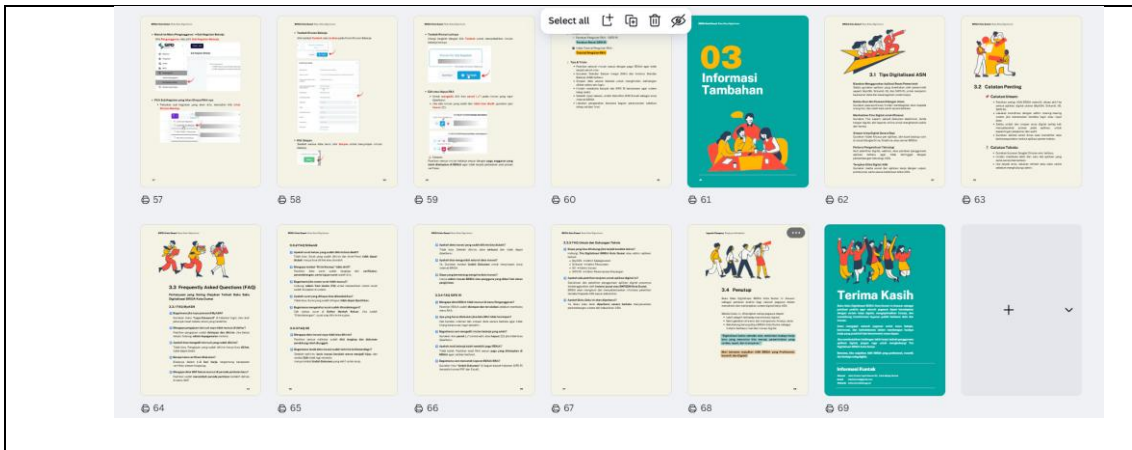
Select all

03
Informasi
Tambahan

3.1 Tips Digitalisasi ASN

3.2 Catatan Penting

57
58
59
60
61
62
63

3.3 Frequently Asked Questions (FAQ)

3.4 Penutup

Terima Kasih

Informasi Kontak

64
65
66
67
68
69

+